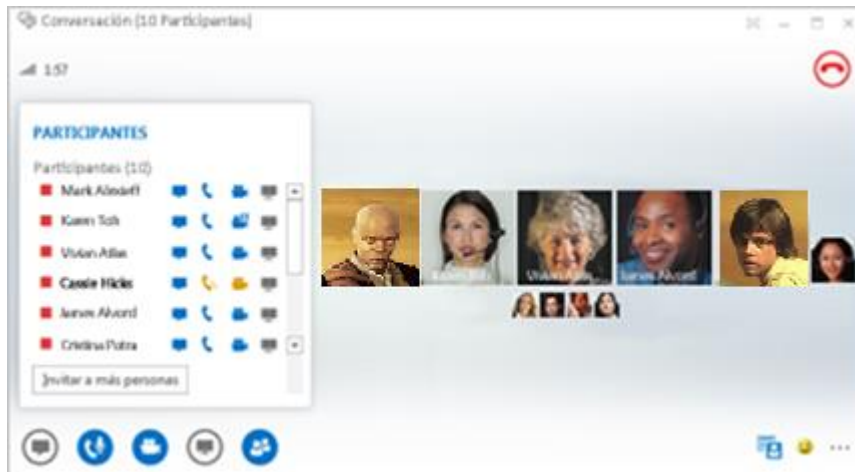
Conversación (10 Participantes)

1:57

PARTICIPANTES

Participantes (10)

Mark Alexeff

Karen Toh

Vivian Atlas

Cassie Hicks

Jeeves Alvord

Cristina Potra

Invitar a más personas

Karen Toh

Vivian Atlas

Jeeves Alvord